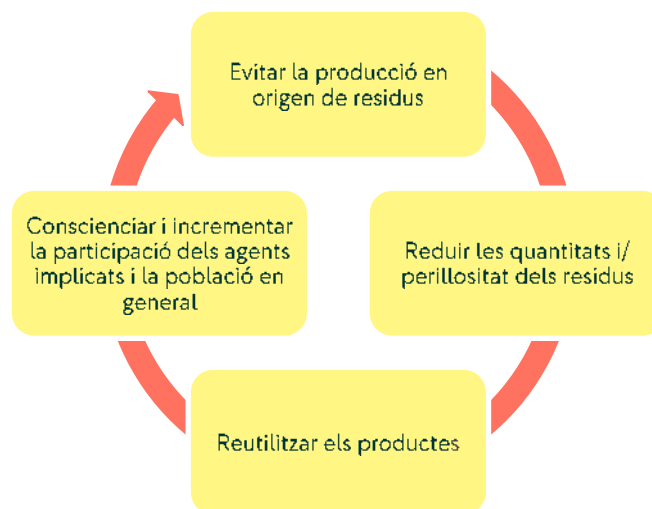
Evitar la producció en origen de residus

Reduir les quantitats i/ perillositat dels residus

Reutilitzar els productes

Conscienciar i incrementar la participació dels agents implicats i la població en general